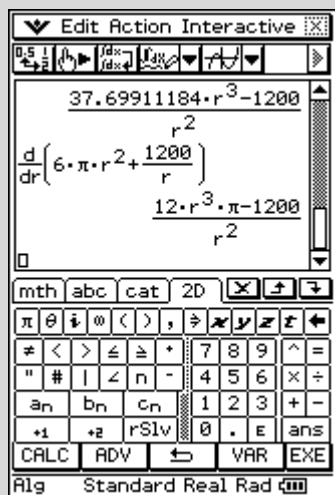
Edit Action Interactive

$\frac{37.69911184\cdot r^3-1200}{r^2}$

$\frac{d}{dr}\left(6\cdot\pi\cdot r^2+\frac{1200}{r}\right)$

$\frac{12\cdot r^3\cdot\pi-1200}{r^2}$

mth abc cat 2D

π θ i ∞ ( ) , ⇒ x y z t ←
≠ < > ≤ ≥ • 7 8 9 ^ =
" # | ∠ n : 4 5 6 × ÷
$a_n$ $b_n$ $c_n$ 1 2 3 + −
+1 +2 rSlv 0 . E ans
CALC ADV ⟲ VAR EXE

Alg Standard Real Rad